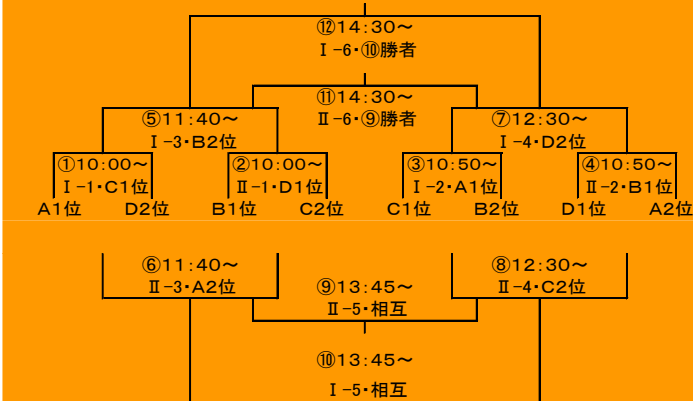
⑫14:30～
Ⅰ-6・⑩勝者

⑪14:30～
Ⅱ-6・⑨勝者

⑤11:40～
Ⅰ-3・B2位

⑦12:30～
Ⅰ-4・D2位

①10:00～
Ⅰ-1・C1位

②10:00～
Ⅱ-1・D1位

③10:50～
Ⅰ-2・A1位

④10:50～
Ⅱ-2・B1位

A1位 D2位 B1位 C2位 C1位 B2位 D1位 A2位

⑥11:40～
Ⅱ-3・A2位

⑧12:30～
Ⅱ-4・C2位

⑨13:45～
Ⅱ-5・相互

⑩13:45～
Ⅰ-5・相互